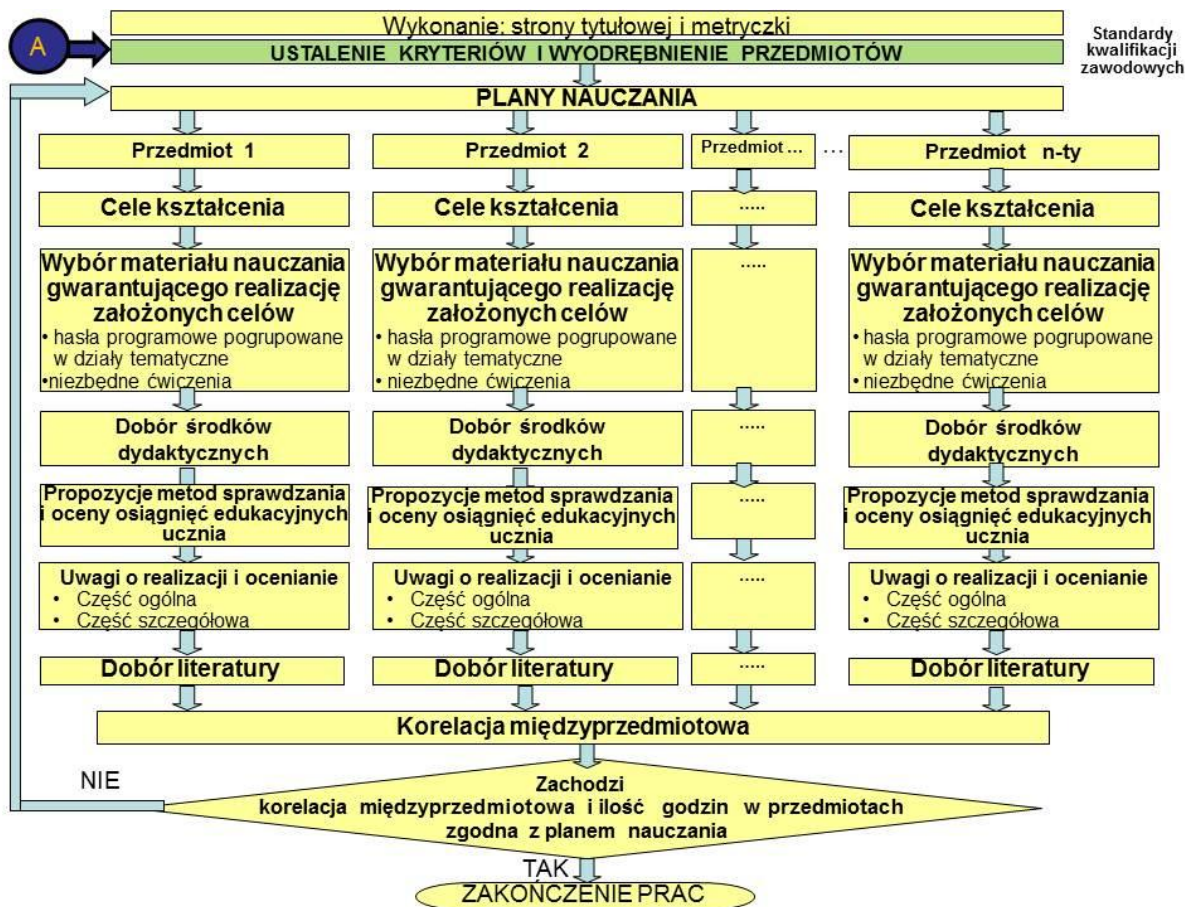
Wykonanie: strony tytułowej i metryczki

A

USTALENIE KRYTERIÓW I WYODRĘBNIENIE PRZEDMIOTÓW

Standardy kwalifikacji zawodowych

PLANY NAUCZANIA

Przedmiot 1

Cele kształcenia

Wybór materiału nauczania gwarantującego realizację założonych celów
• hasła programowe pogrupowane w działy tematyczne
•niezbędne ćwiczenia

Dobór środków dydaktycznych

Propozycje metod sprawdzania i oceny osiągnięć edukacyjnych ucznia

Uwagi o realizacji i ocenianie
• Część ogólna
• Część szczegółowa

Dobór literatury

Przedmiot 2

Cele kształcenia

Wybór materiału nauczania gwarantującego realizację założonych celów
• hasła programowe pogrupowane w działy tematyczne
• niezbędne ćwiczenia

Dobór środków dydaktycznych

Propozycje metod sprawdzania i oceny osiągnięć edukacyjnych ucznia

Uwagi o realizacji i ocenianie
• Część ogólna
• Część szczegółowa

Dobór literatury

Przedmiot ...

.....

.....

.....

.....

.....

.....

...

Przedmiot n-ty

Cele kształcenia

Wybór materiału nauczania gwarantującego realizację założonych celów
• hasła programowe pogrupowane w działy tematyczne
• niezbędne ćwiczenia

Dobór środków dydaktycznych

Propozycje metod sprawdzania i oceny osiągnięć edukacyjnych ucznia

Uwagi o realizacji i ocenianie
• Część ogólna
• Część szczegółowa

Dobór literatury

Korelacja międzyprzedmiotowa

NIE

Zachodzi korelacja międzyprzedmiotowa i ilość godzin w przedmiotach zgodna z planem nauczania

TAK

ZAKOŃCZENIE PRAC